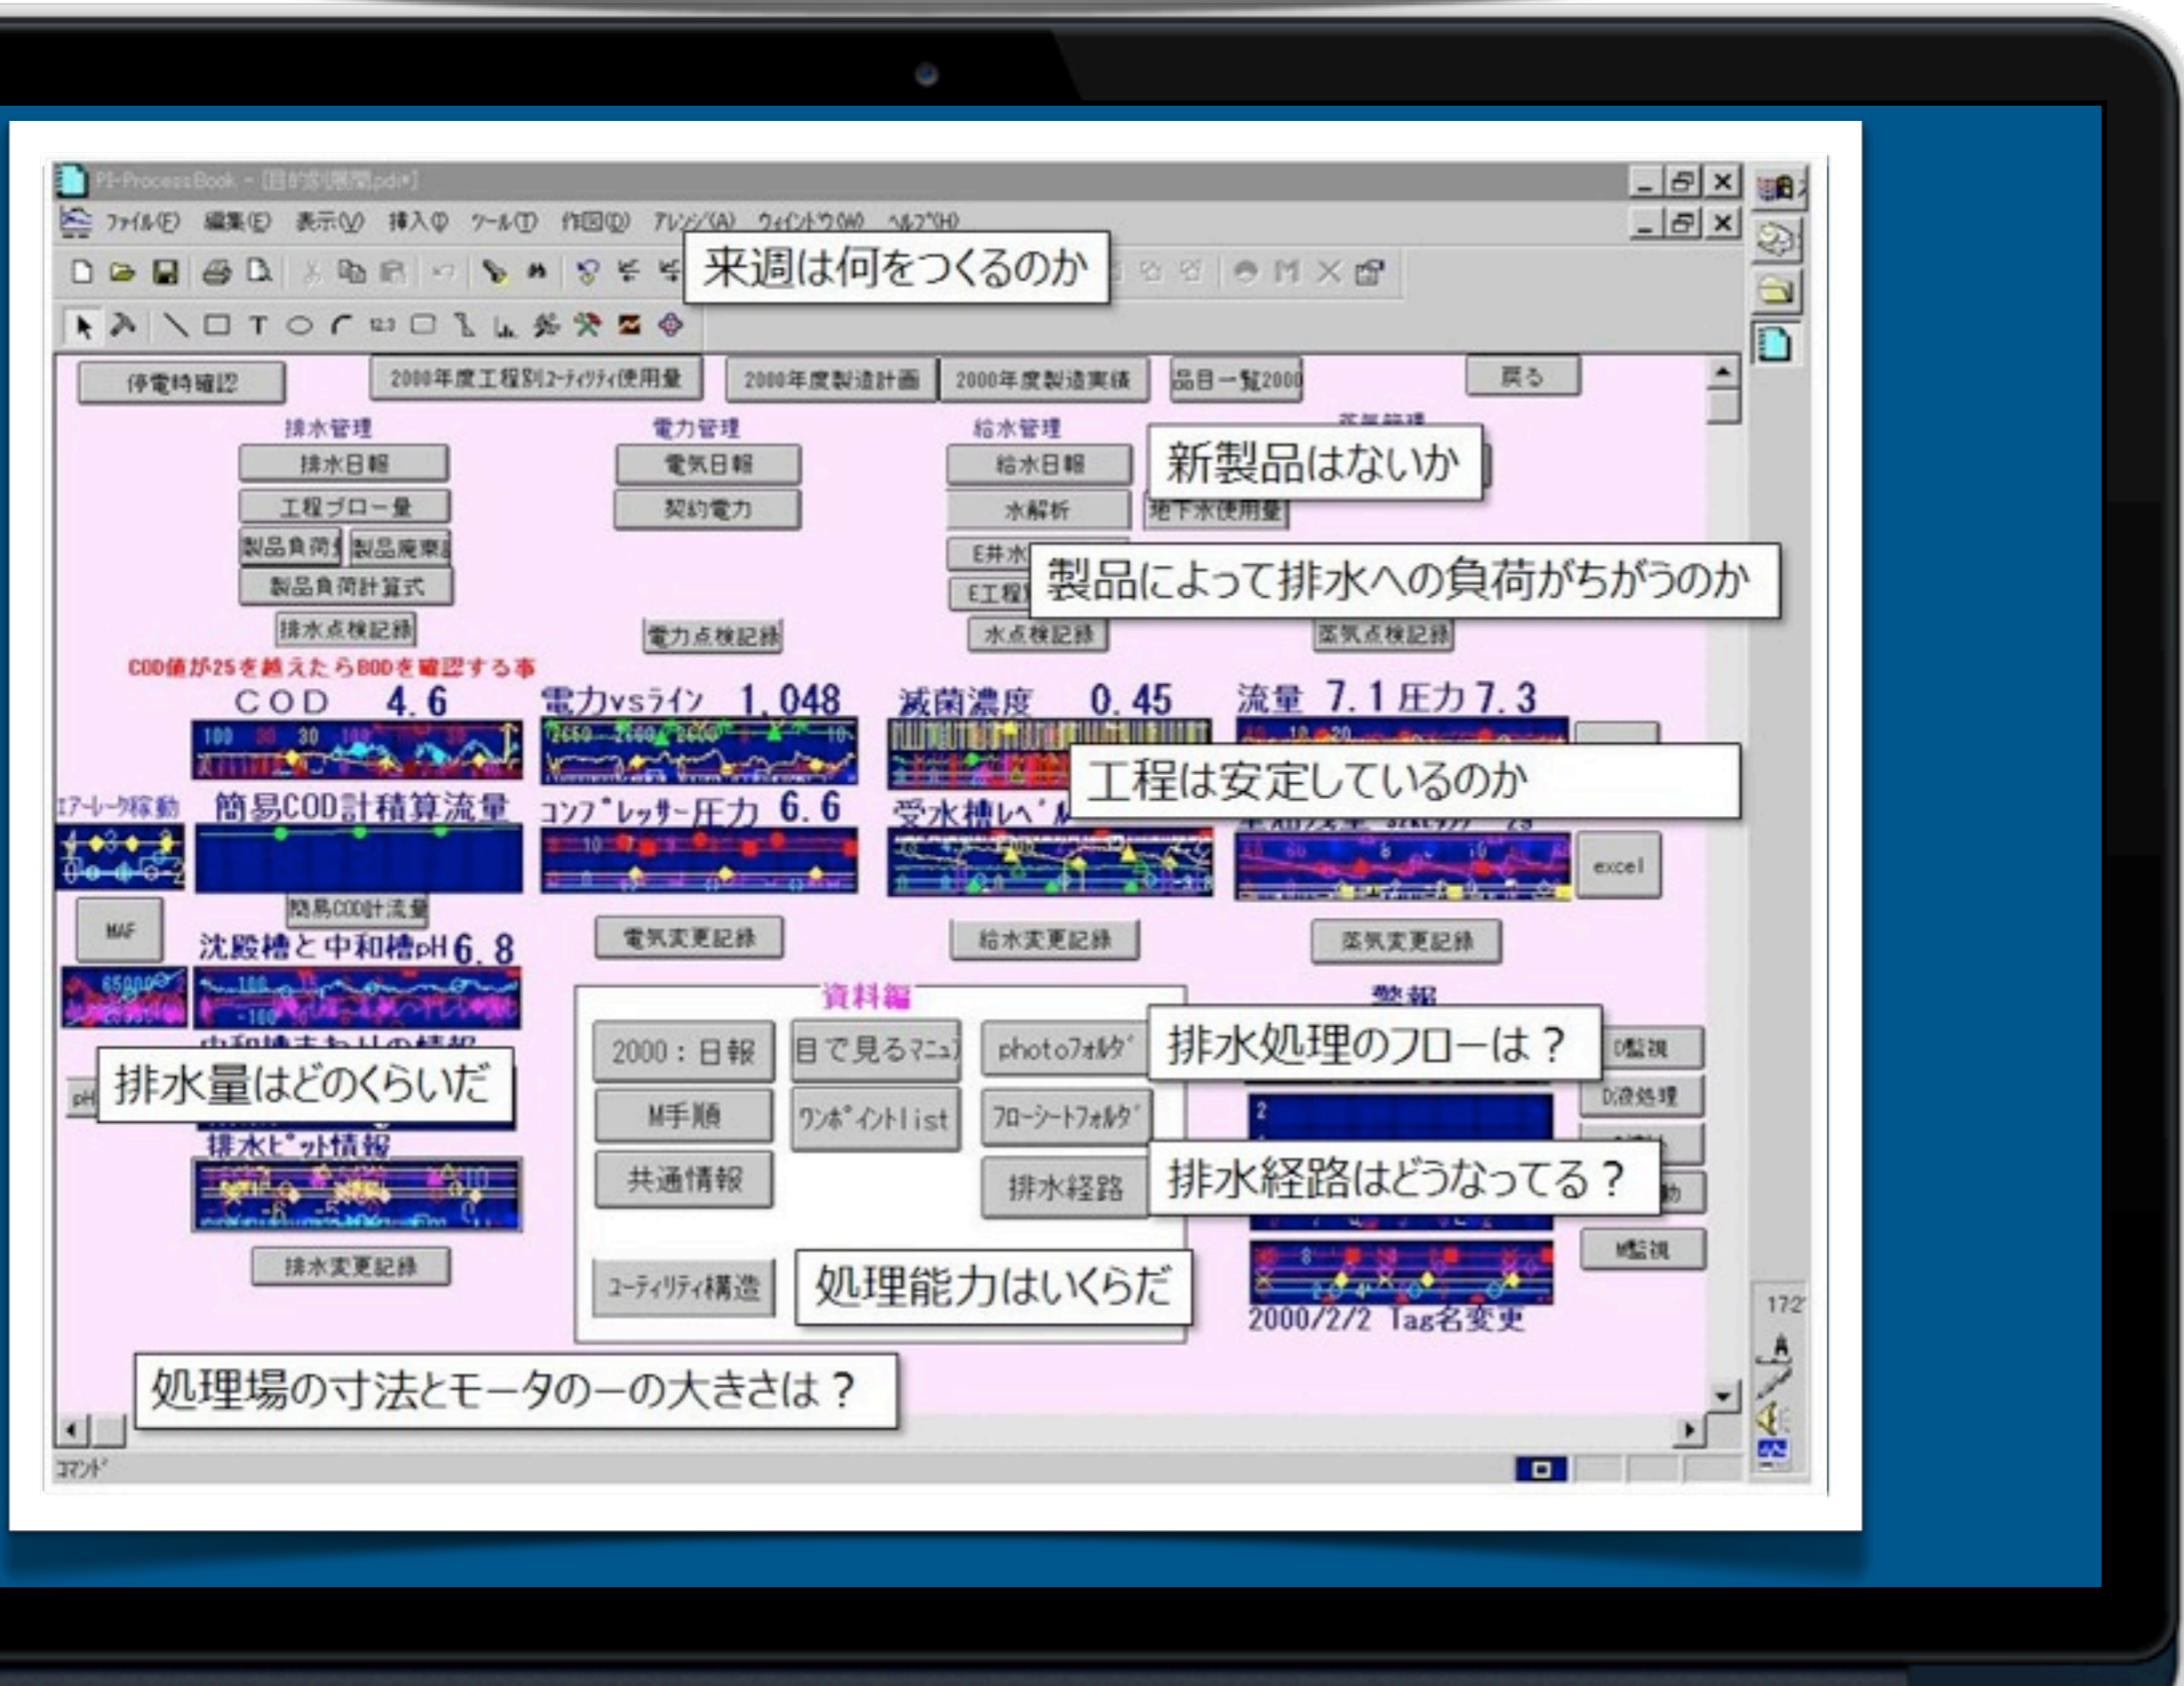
PI-ProcessBook - [目的別展開.pdi*]

ファイル(F) 編集(E) 表示(V) 挿入(I) ツール(T) 作図(D) アレンジ(A) ウィンドウ(W) ヘルプ(H)

来週は何をつくるのか

停電時確認

2000年度工程別ユーティリティ使用量

2000年度製造計画

2000年度製造実績

品目一覧2000

戻る

排水管理

排水日報

工程フロー量

製品負荷

製品廃棄

製品負荷計算式

排水点検記録

電力管理

電気日報

契約電力

電力点検記録

給水管理

給水日報

水解析

地下水使用量

E井水

ET程

水点検記録

新製品はないか

製品によって排水への負荷がちがうのか

蒸気点検記録

COD値が25を越えたらBODを確認する事

COD 4.6

電力vsライン 1.048

滅菌濃度 0.45

流量 7.1 圧力 7.3

工程は安定しているのか

エアーレータ稼動

簡易COD計積算流量

コンプレッサー圧力 6.6

受水槽レベル

excel

簡易COD計流量

MAF

沈殿槽と中和槽pH 6.8

電気変更記録

給水変更記録

蒸気変更記録

資料編

警報

2000:日報

目で見るマニュアル

photoフォルダ

排水処理のフローは？

D監視

D液処理

排水量はどのくらいだ

M手順

ワンポイントlist

フローシートフォルダ

排水ピット情報

共通情報

排水経路

排水経路はどうなってる？

排水変更記録

ユーティリティ構造

処理能力はいくらだ

監視

2000/2/2 Tag名変更

処理場の寸法とモータの一の大きさは？

コマンド